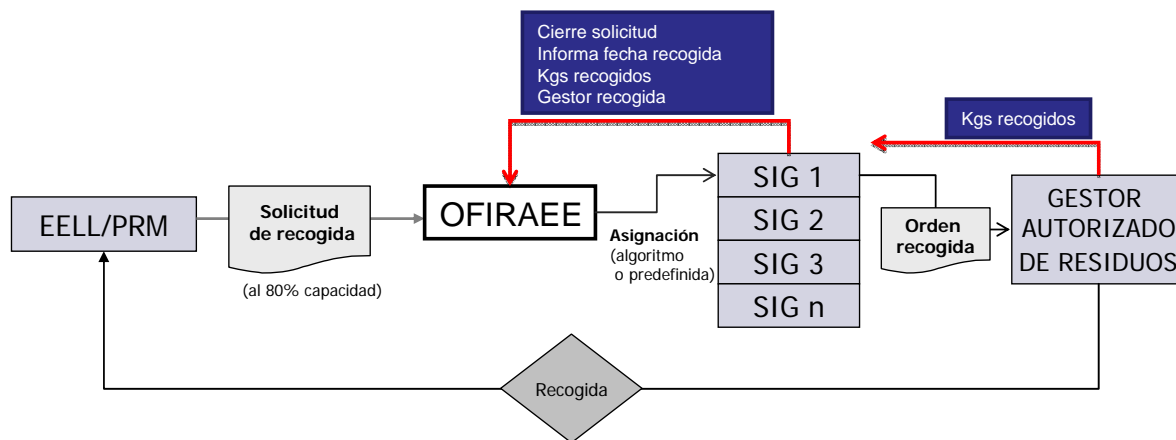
Cierre solicitud
Informa fecha recogida
Kgs recogidos
Gestor recogida

Kgs recogidos

EELL/PRM

Solicitud de recogida

(al 80% capacidad)

OFIRAEE

Asignación (algoritmo o predefinida)

SIG 1
SIG 2
SIG 3
SIG n

Orden recogida

GESTOR AUTORIZADO DE RESIDUOS

Recogida